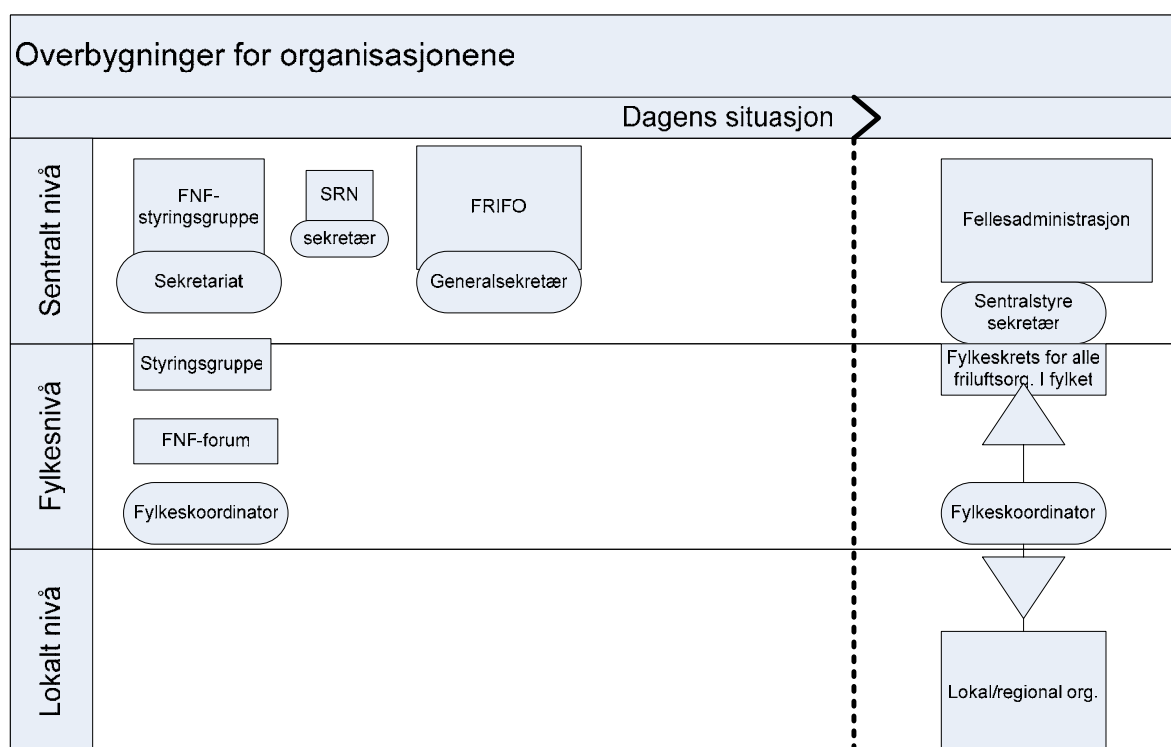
Overbygninger for organisasjonene

Dagens situasjon

Sentralt nivå

FNF-styringsgruppe

Sekretariat

SRN

sekretær

FRIFO

Generalsekretær

Fellesadministrasjon

Sentralstyre sekretær

Fylkesnivå

Styringsgruppe

FNF-forum

Fylkeskoordinator

Fylkeskrets for alle friluftsorg. I fylket

Fylkeskoordinator

Lokalt nivå

Lokal/regional org.